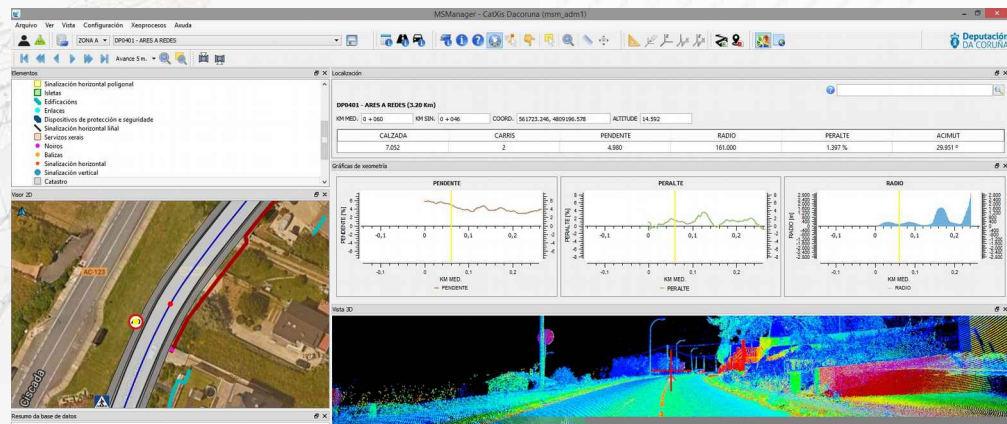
MSManager - CatXis Dacoruna (msm_adm1)

Arquivo Ver Vista Configuración Xeoprocesos Axuda

ZONA A DP0401 - ARES A REDES

Avance 5 m.

Deputación DA CORUÑA

Elementos

Sinalización horizontal poligonal
Illetas
Edificacións
Enlaces
Dispositivos de protección e seguridade
Sinalización horizontal lial
Servizos xerais
Noiros
Balizas
Sinalización horizontal
Sinalización vertical
Catastro

Visor 2D

AC-123

Localización

DP0401 - ARES A REDES (3.20 Km)

KM MED. 0 + 060 KM SIN. 0 + 046 COORD. 561723.346, 4809196.578 ALTITUDE 14.592

| CALZADA | CARRIS | PENDENTE | RADIO | PERALTE | ACIMUT |
|---|---|---|---|---|---|
| 7.052 | 2 | 4.980 | 161.000 | 1.397 % | 29.951 º |

Gráficas de xeometría

PENDENTE

PENDENTE [%]

KM MED.

PENDENTE

PERALTE

PERALTE [%]

KM MED.

PERALTE

RADIO

RADIO [m]

KM MED.

RADIO

-0,1 0 0,1 0,2

Vista 3D

Resumo da base de datos